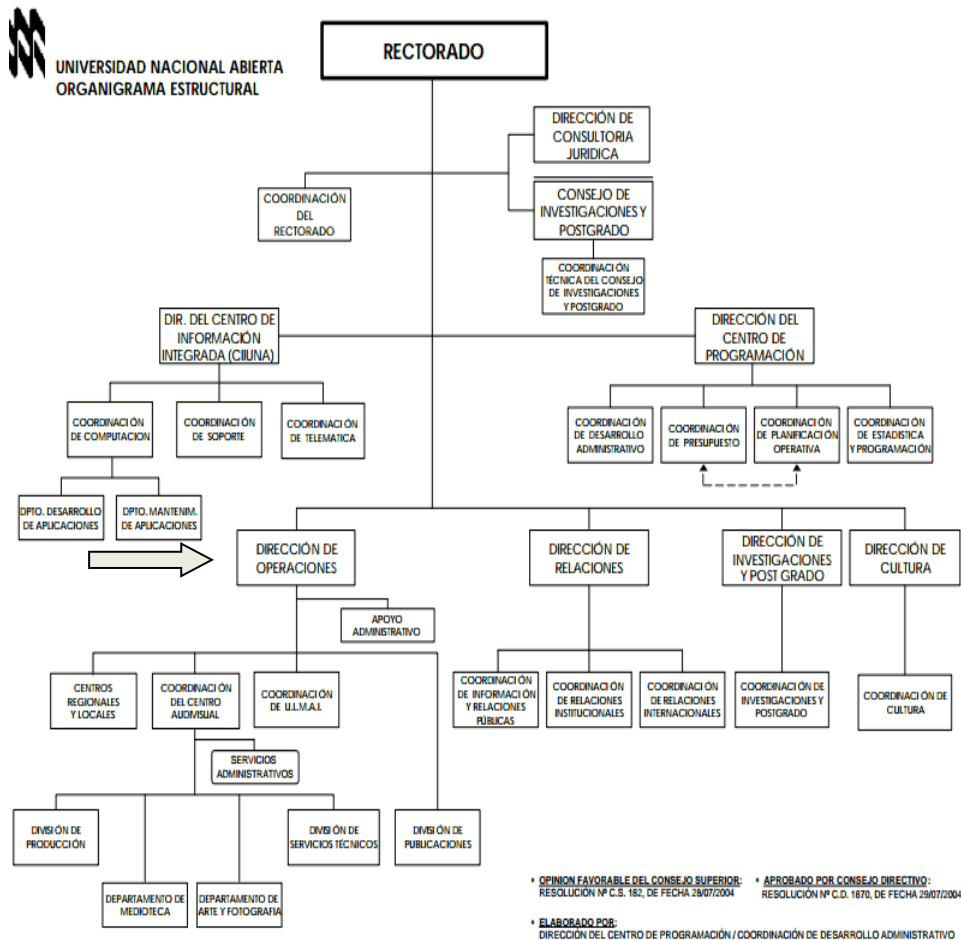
UNIVERSIDAD NACIONAL ABIERTA
ORGANIGRAMA ESTRUCTURAL

RECTORADO

DIRECCIÓN DE CONSULTORIA JURIDICA

COORDINACIÓN DEL RECTORADO

CONSEJO DE INVESTIGACIONES Y POSTGRADO

COORDINACIÓN TÉCNICA DEL CONSEJO DE INVESTIGACIONES Y POSTGRADO

DIR. DEL CENTRO DE INFORMACIÓN INTEGRADA (CIIUNA)

DIRECCIÓN DEL CENTRO DE PROGRAMACIÓN

COORDINACIÓN DE COMPUTACION

COORDINACIÓN DE SOPORTE

COORDINACIÓN DE TELEMATICA

COORDINACIÓN DE DESARROLLO ADMINISTRATIVO

COORDINACIÓN DE PRESUPUESTO

COORDINACIÓN DE PLANIFICACIÓN OPERATIVA

COORDINACIÓN DE ESTADISTICA Y PROGRAMACIÓN

DPTO. DESARROLLO DE APLICACIONES

DPTO. MANTENIM. DE APLICACIONES

DIRECCIÓN DE OPERACIONES

DIRECCIÓN DE RELACIONES

DIRECCIÓN DE INVESTIGACIONES Y POST GRADO

DIRECCIÓN DE CULTURA

APOYO ADMINISTRATIVO

CENTROS REGIONALES Y LOCALES

COORDINACIÓN DEL CENTRO AUDIVISUAL

COORDINACIÓN DE U.L.M.A.I.

COORDINACIÓN DE INFORMACIÓN Y RELACIONES PÚBLICAS

COORDINACIÓN DE RELACIONES INSTITUCIONALES

COORDINACIÓN DE RELACIONES INTERNACIONALES

COORDINACIÓN DE INVESTIGACIONES Y POSTGRADO

COORDINACIÓN DE CULTURA

SERVICIOS ADMINISTRATIVOS

DIVISIÓN DE PRODUCCIÓN

DIVISIÓN DE SERVICIOS TÉCNICOS

DIVISIÓN DE PUBLICACIONES

DEPARTAMENTO DE MEDIOTECA

DEPARTAMENTO DE ARTE Y FOTOGRAFIA

• OPINION FAVORABLE DEL CONSEJO SUPERIOR: RESOLUCIÓN Nº C.S. 182, DE FECHA 28/07/2004

• APROBADO POR CONSEJO DIRECTIVO: RESOLUCIÓN Nº C.D. 1870, DE FECHA 29/07/2004

• ELABORADO POR: DIRECCIÓN DEL CENTRO DE PROGRAMACIÓN / COORDINACIÓN DE DESARROLLO ADMINISTRATIVO